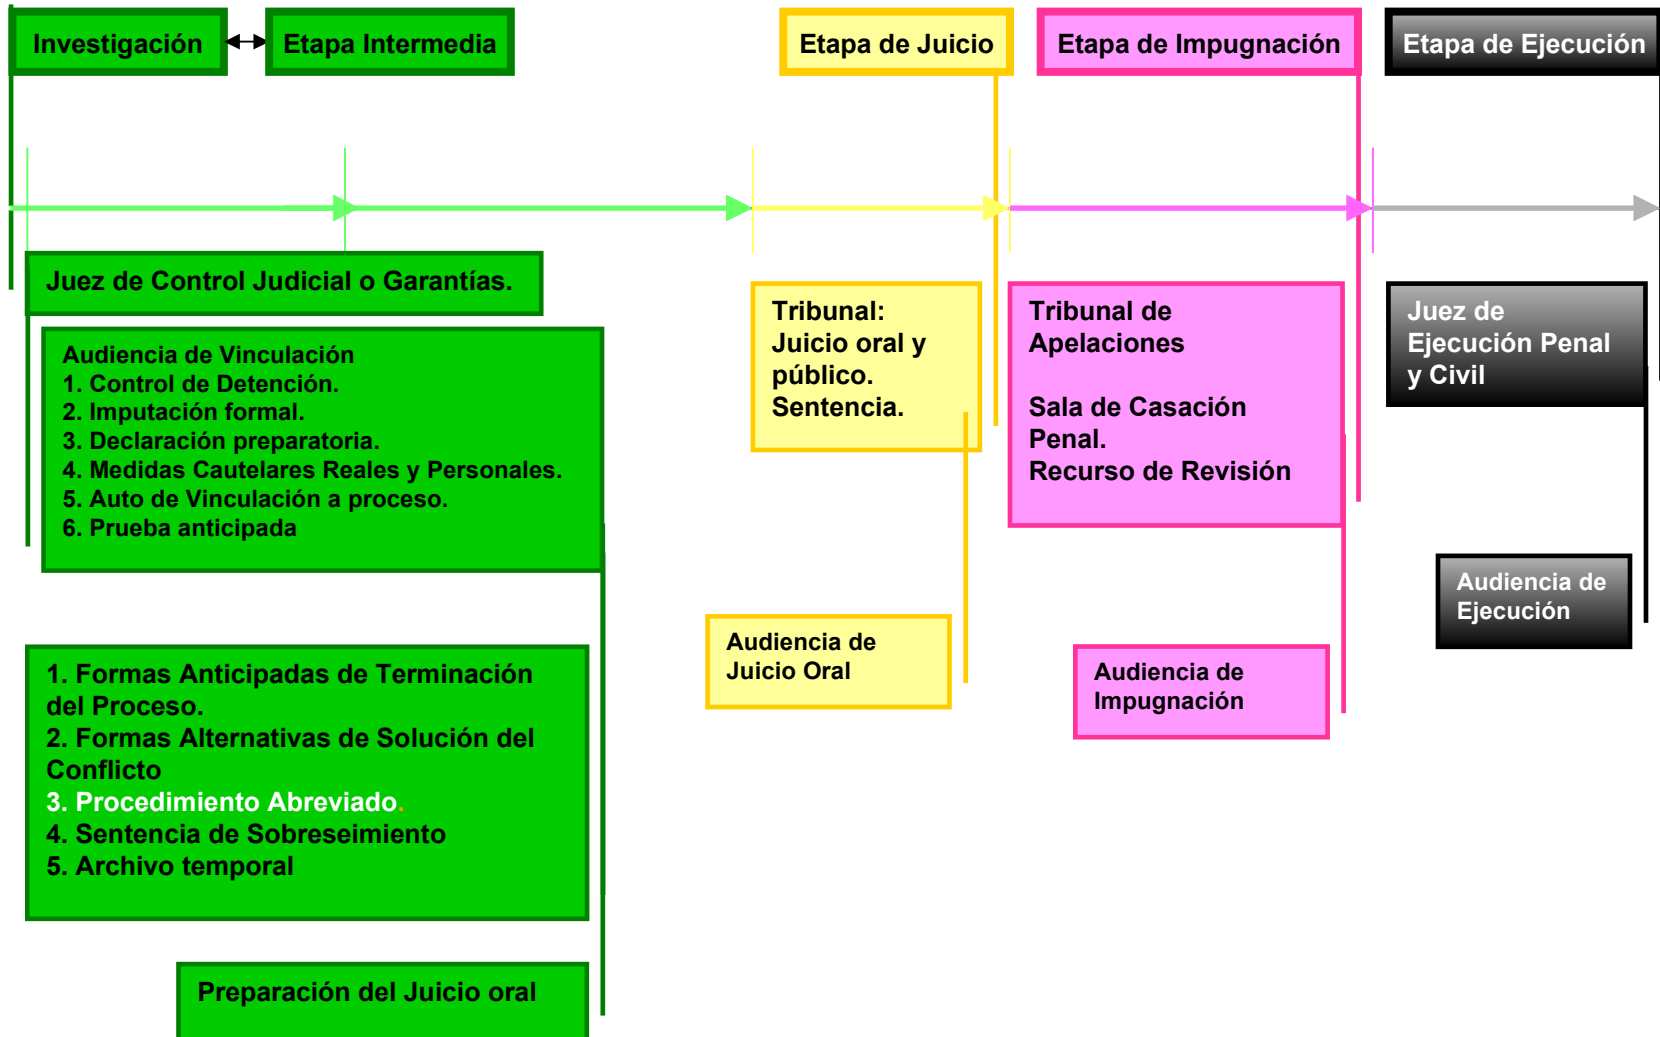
Investigación

Etapa Intermedia

Etapa de Juicio

Etapa de Impugnación

Etapa de Ejecución

Juez de Control Judicial o Garantías.

Audiencia de Vinculación
1. Control de Detención.
2. Imputación formal.
3. Declaración preparatoria.
4. Medidas Cautelares Reales y Personales.
5. Auto de Vinculación a proceso.
6. Prueba anticipada

1. Formas Anticipadas de Terminación del Proceso.
2. Formas Alternativas de Solución del Conflicto
3. Procedimiento Abreviado.
4. Sentencia de Sobreseimiento
5. Archivo temporal

Preparación del Juicio oral

Tribunal:
Juicio oral y público.
Sentencia.

Audiencia de Juicio Oral

Tribunal de Apelaciones

Sala de Casación Penal.
Recurso de Revisión

Audiencia de Impugnación

Juez de Ejecución Penal y Civil

Audiencia de Ejecución